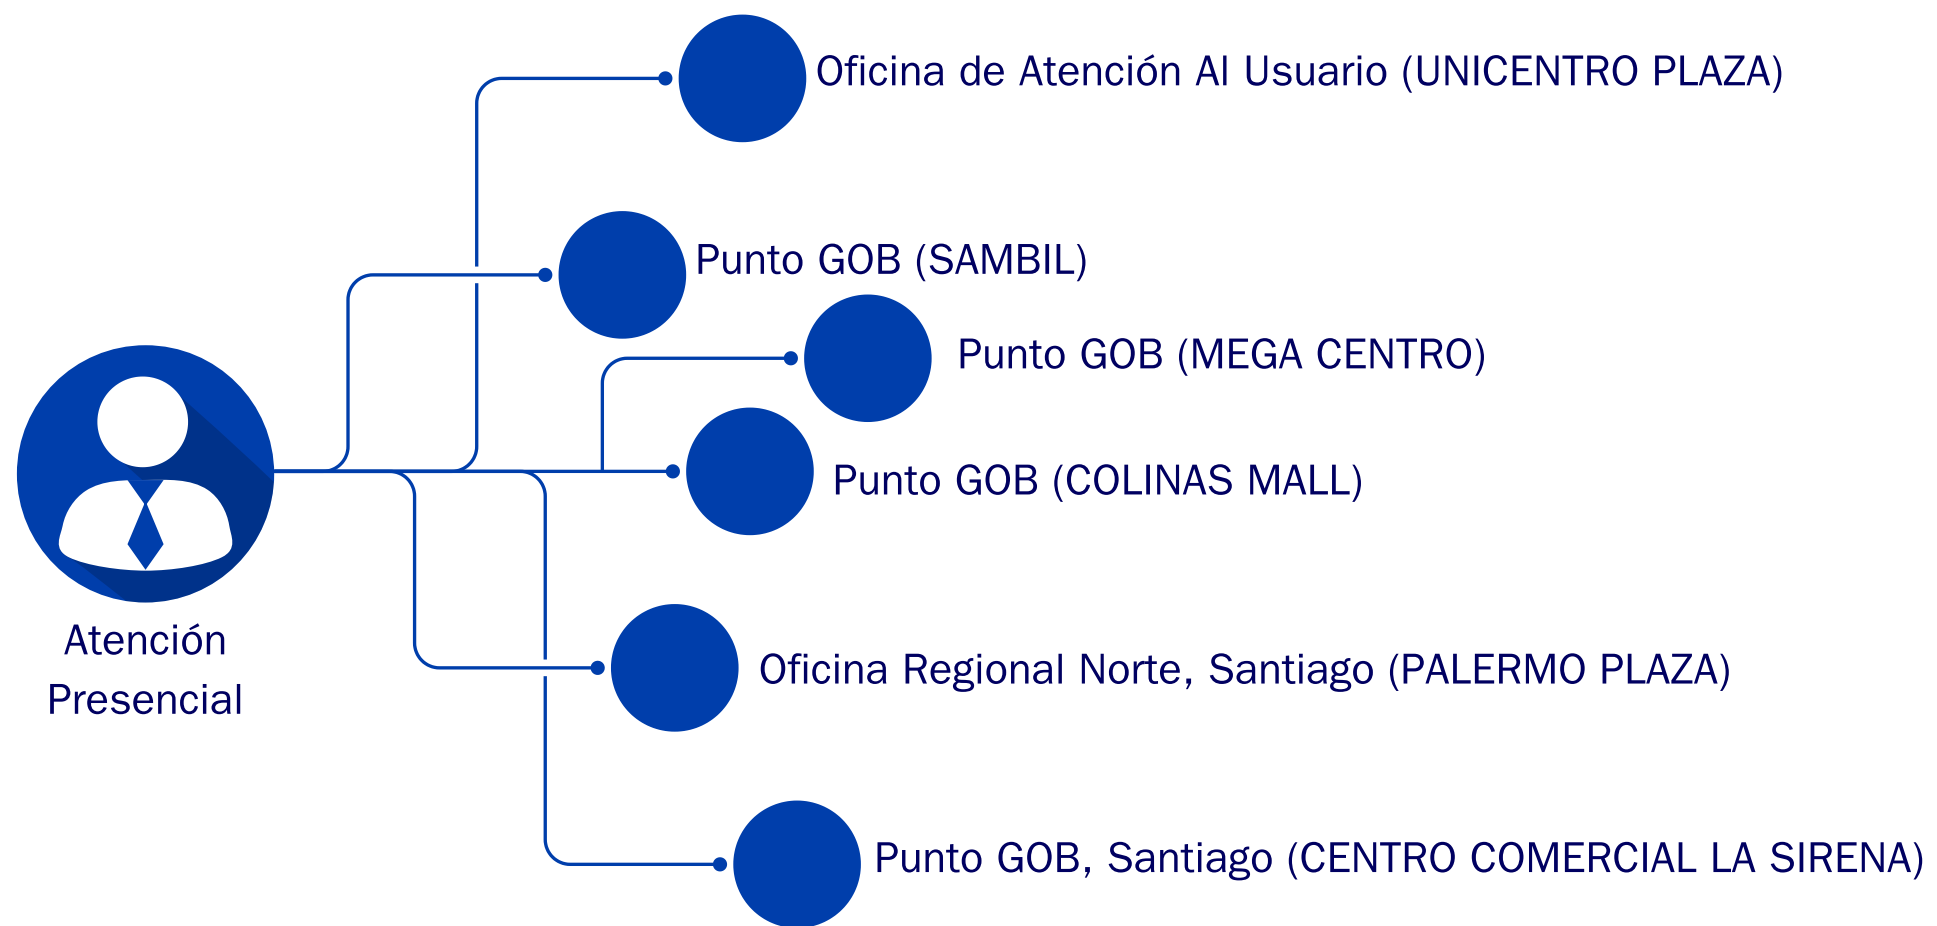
Atención Presencial

Oficina de Atención Al Usuario (UNICENTRO PLAZA)

Punto GOB (SAMBIL)

Punto GOB (MEGA CENTRO)

Punto GOB (COLINAS MALL)

Oficina Regional Norte, Santiago (PALERMO PLAZA)

Punto GOB, Santiago (CENTRO COMERCIAL LA SIRENA)